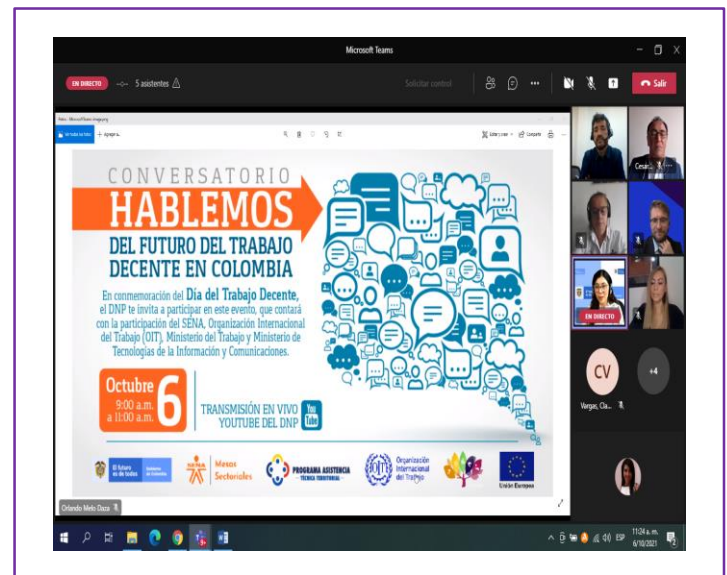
Microsoft Teams

EN DIRECTO 5 asistentes

Solicitar control

Salir

CONVERSATORIO

HABLEMOS

DEL FUTURO DEL TRABAJO DECENTE EN COLOMBIA

En conmemoración del Día del Trabajo Decente, el DNP te invita a participar en este evento, que contará con la participación del SENA, Organización Internacional del Trabajo (OIT), Ministerio del Trabajo y Ministerio de Tecnologías de la Información y Comunicaciones.

Octubre 6

9:00 a.m. a 11:00 a.m.

TRANSMISIÓN EN VIVO YOUTUBE DEL DNP

El futuro es de todos

Mesas Sectoriales

PROGRAMA ASISTENCIA TÉCNICA TERRITORIAL

Organización Internacional del Trabajo

Unión Europea

Cesar...

EN DIRECTO

CV

+4

Vargas, Cla...

Orlando Melo Daza

11:24 a. m.
6/10/2021

ESP